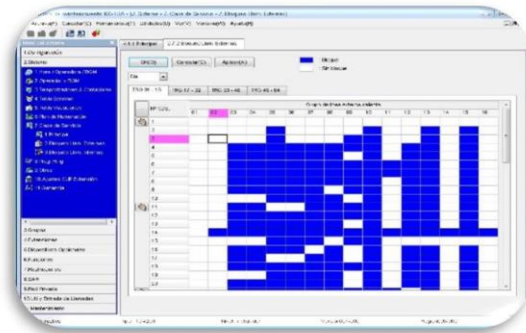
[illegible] - 2. Clase de Servicio - 2. Bloqueo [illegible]

Archivo(F) Consultar(C) Herramientas(T) Utilidades(U) Ver(V) Ventana(W) Ayuda(H)

1.Config Alg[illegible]

2.Sistema

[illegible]

3.Grupos

4.Extensiones

5.Dispositivos Opcionales

6.Funciones

7.Mantenimiento

8.SIP

9.Red Privada

10.Log Entrada de Llamadas

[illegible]

2.7.1 Bloqueo

2.7.2 Bloqueo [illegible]

OK(O) Cancelar(C) Aplicar(A)

Bloqueo

Sin bloqueo

TRG 01 - 16

TRG 17 - 32

TRG 33 - 48

TRG 49 - 64

Nº COS

01 02 03 04 05 06 07 08 09 10 11 12 13 14 15 16

1
2
3
4
5
6
7
8
9
10
11
12
13
14
15
16
17
18
19
20

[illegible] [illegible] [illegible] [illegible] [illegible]